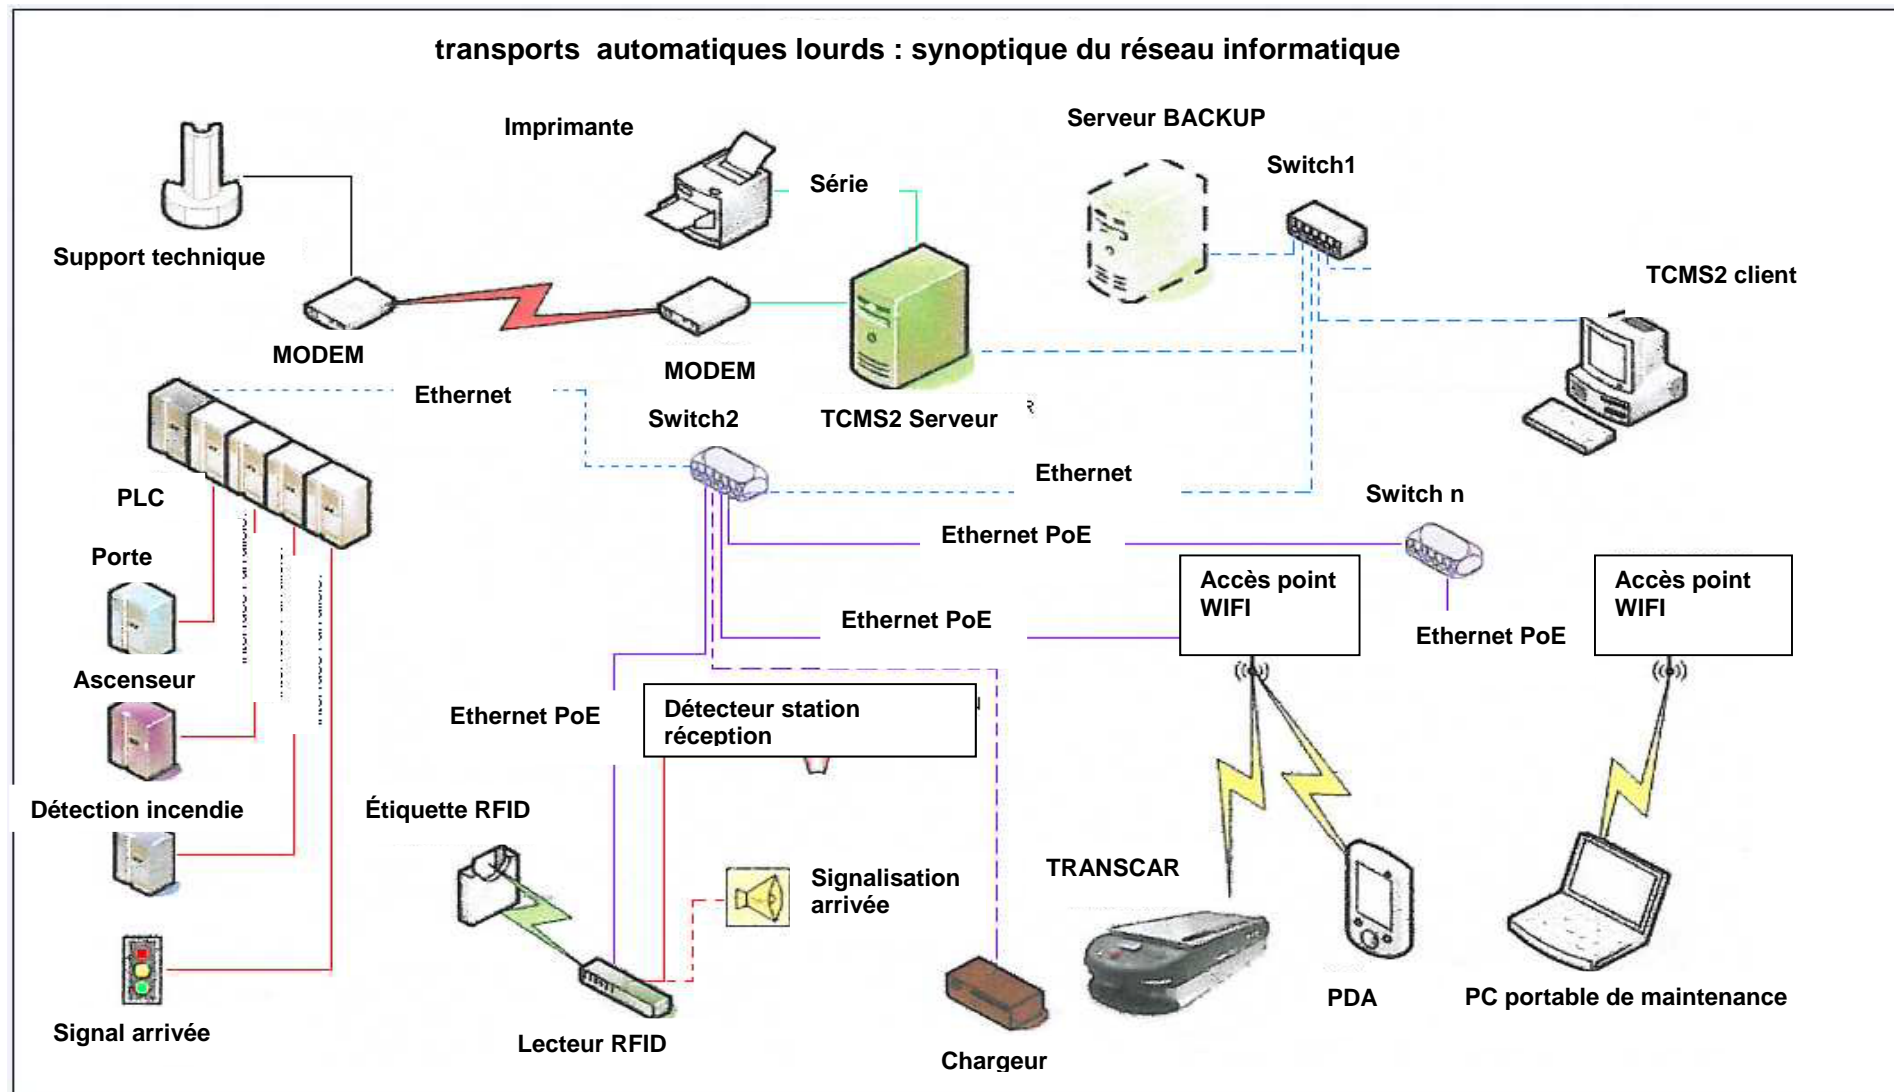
transports automatiques lourds : synoptique du réseau informatique

Imprimante

Serveur BACKUP

Switch1

Série

Support technique

TCMS2 client

MODEM

MODEM

Ethernet

Switch2

TCMS2 Serveur

Ethernet

PLC

Switch n

Ethernet PoE

Porte

Accès point WIFI

Accès point WIFI

Ethernet PoE

Ethernet PoE

Ascenseur

Ethernet PoE

Détecteur station réception

Détection incendie

Étiquette RFID

TRANSCAR

Signalisation arrivée

PDA

PC portable de maintenance

Signal arrivée

Lecteur RFID

Chargeur